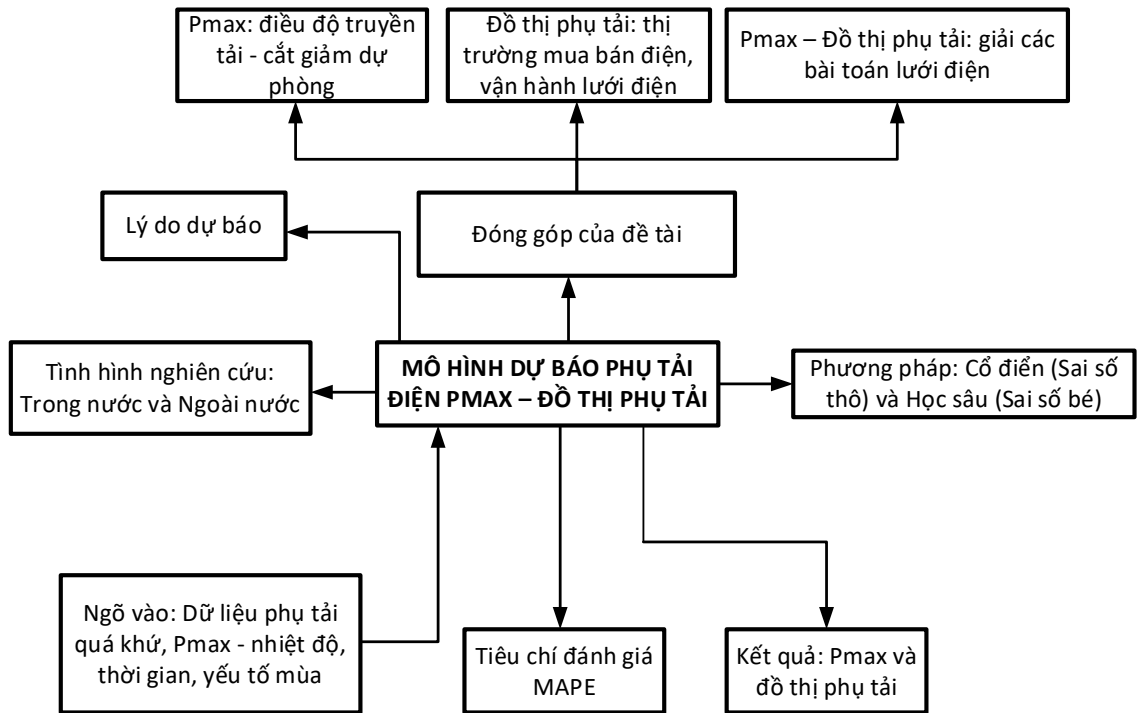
Pmax: điều độ truyền tải - cắt giảm dự phòng

Đồ thị phụ tải: thị trường mua bán điện, vận hành lưới điện

Pmax – Đồ thị phụ tải: giải các bài toán lưới điện

Lý do dự báo

Đóng góp của đề tài

Tình hình nghiên cứu: Trong nước và Ngoài nước

MÔ HÌNH DỰ BÁO PHỤ TẢI ĐIỆN PMAX – ĐỒ THỊ PHỤ TẢI

Phương pháp: Cổ điển (Sai số thô) và Học sâu (Sai số bé)

Ngõ vào: Dữ liệu phụ tải quá khứ, Pmax - nhiệt độ, thời gian, yếu tố mùa

Tiêu chí đánh giá MAPE

Kết quả: Pmax và đồ thị phụ tải